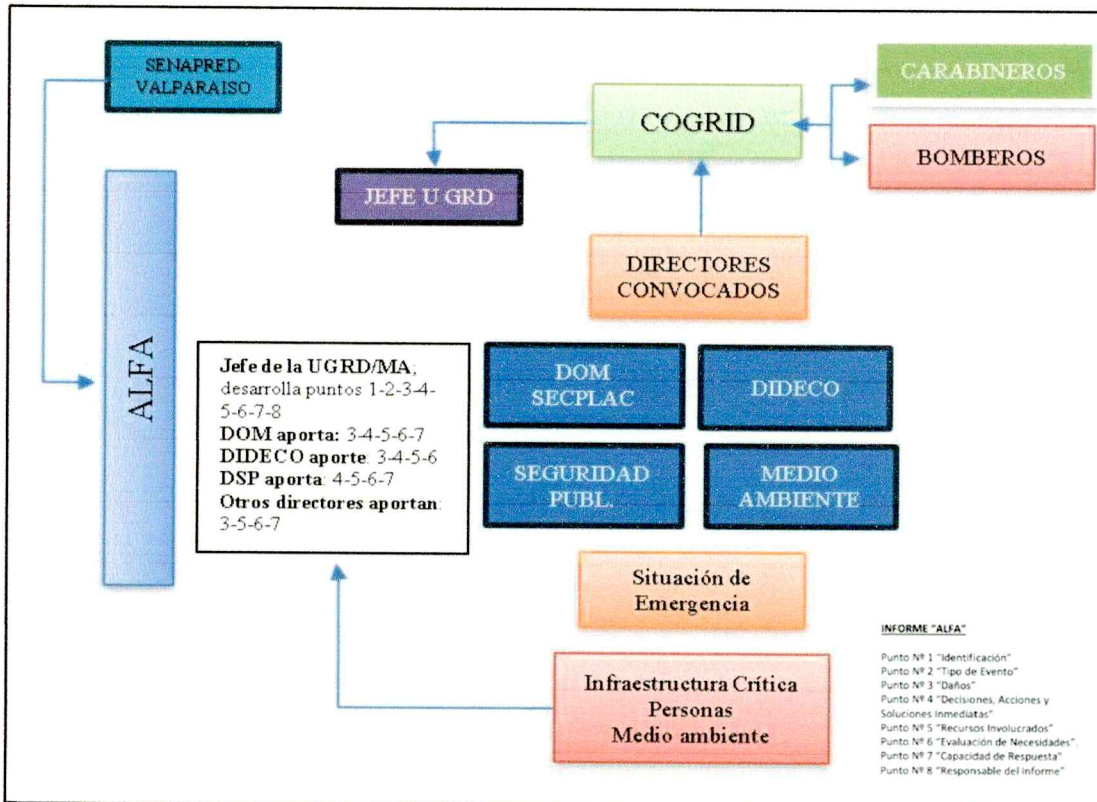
SENAPRED VALPARAISO

COGRID

CARABINEROS

BOMBEROS

JEFE U GRD

DIRECTORES CONVOCADOS

ALFA

**Jefe de la UGRD/MA**, desarrolla puntos 1-2-3-4-5-6-7-8
**DOM aporta:** 3-4-5-6-7
**DIDECO aporte**: 3-4-5-6
**DSP aporta**: 4-5-6-7
**Otros directores aportan**: 3-5-6-7

DOM SECPLAC

DIDECO

SEGURIDAD PUBL.

MEDIO AMBIENTE

Situación de Emergencia

Infraestructura Crítica
Personas
Medio ambiente

INFORME "ALFA"

Punto Nº 1 "Identificación"
Punto Nº 2 "Tipo de Evento"
Punto Nº 3 "Daños"
Punto Nº 4 "Decisiones, Acciones y Soluciones Inmediatas"
Punto Nº 5 "Recursos Involucrados"
Punto Nº 6 "Evaluación de Necesidades".
Punto Nº 7 "Capacidad de Respuesta"
Punto Nº 8 "Responsable del Informe"